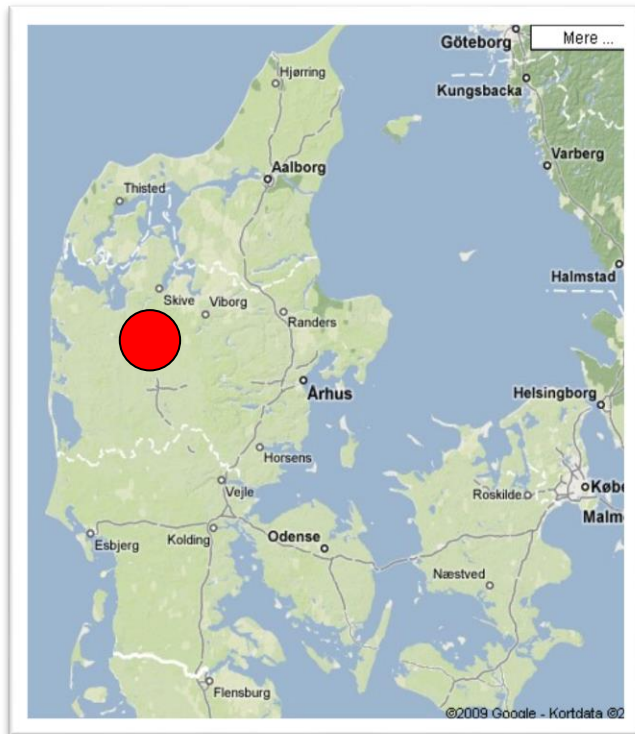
Mere ...

Göteborg

Kungsbacka

Hjørring

Aalborg

Varberg

Thisted

Halmstad

Skive

Viborg

Randers

Århus

Helsingborg

Horsens

Vejle

Roskilde

Købe

Malm

Esbjerg

Kolding

Odense

Næstved

Flensburg

©2009 Google - Kortdata ©2